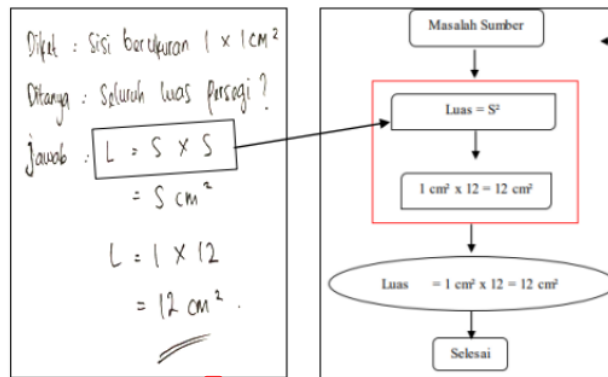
Diket : Sisi berukuran $1 \times 1 cm^2$

Ditanya : Seluruh luas persegi ?

Jawab : $L = S \times S$

$= S \ cm^2$

$L = 1 \times 12$

$= 12 \ cm^2$.

Masalah Sumber

Luas = $S^2$

$1 \ cm^2 \times 12 = 12 \ cm^2$

Luas $= 1 \ cm^2 \times 12 = 12 \ cm^2$

Selesai